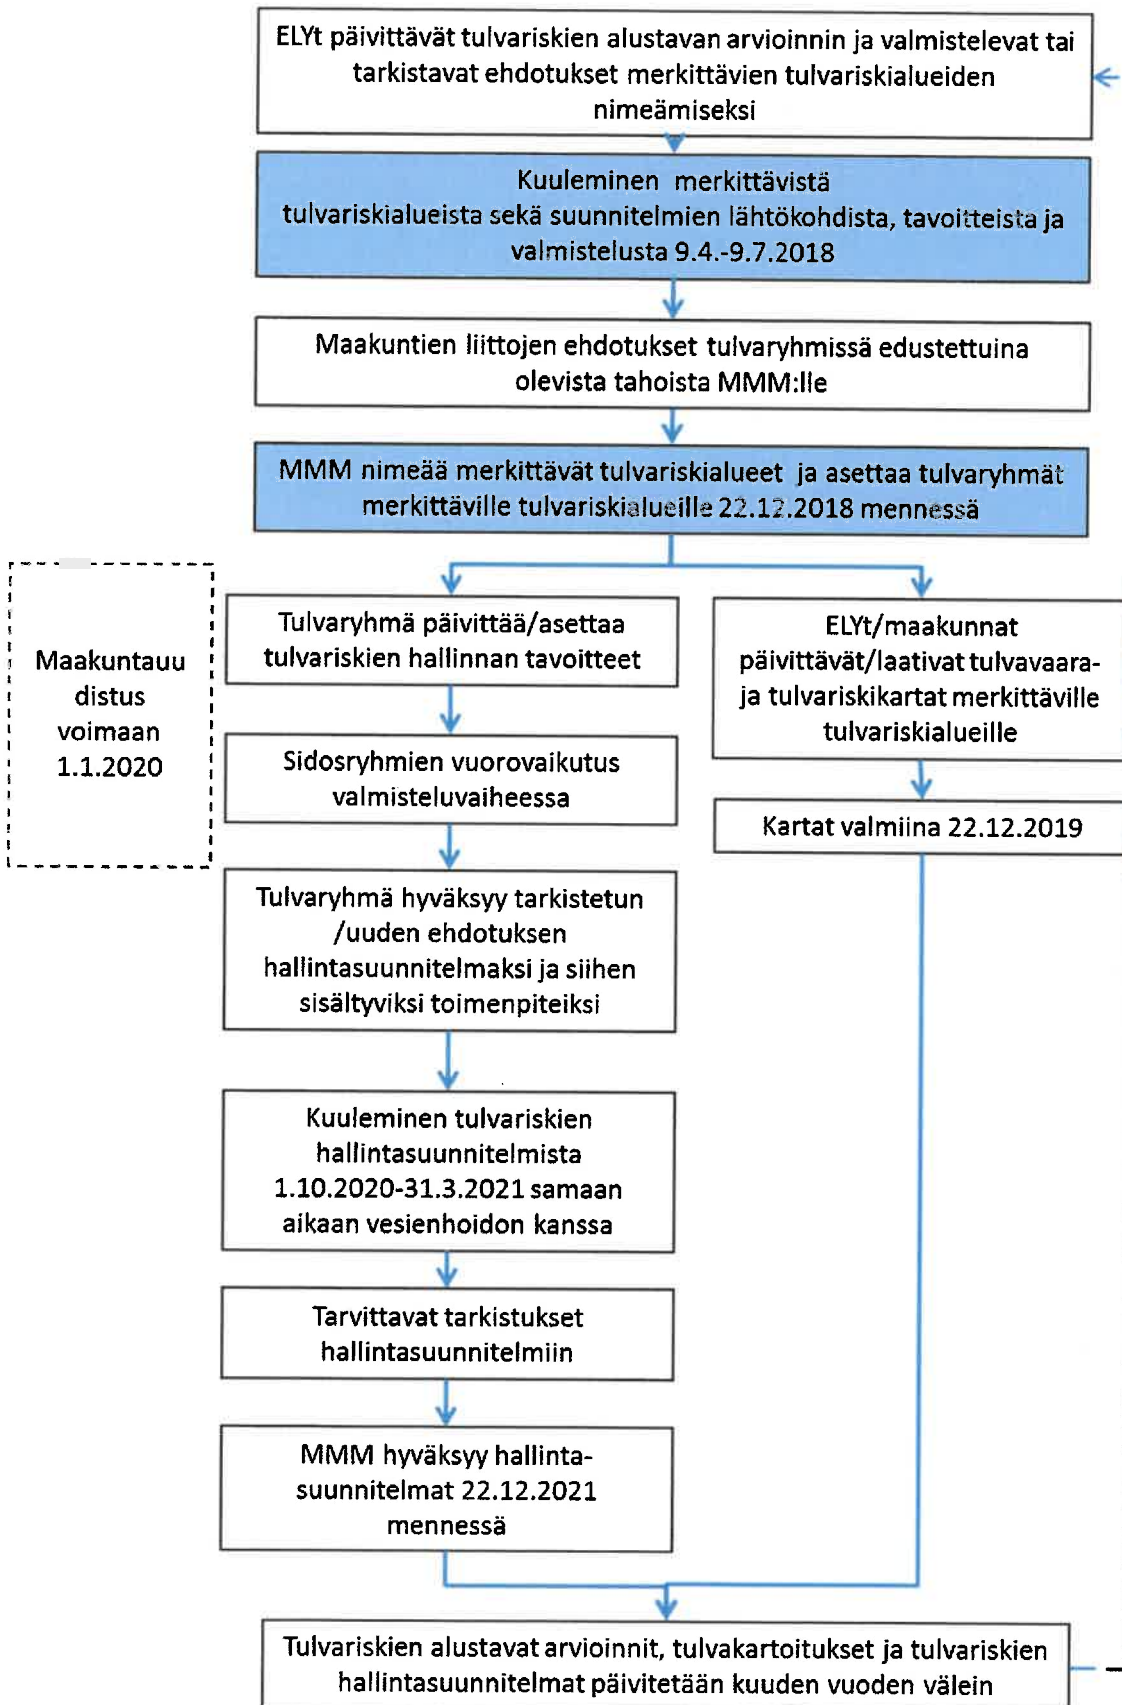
ELYt päivittävät tulvariskien alustavan arvioinnin ja valmistelevat tai tarkistavat ehdotukset merkittävien tulvariskialueiden nimeämiseksi

Kuuleminen merkittävistä tulvariskialueista sekä suunnitelmien lähtökohdista, tavoitteista ja valmistelusta 9.4.-9.7.2018

Maakuntien liittojen ehdotukset tulvaryhmissä edustettuina olevista tahoista MMM:lle

MMM nimeää merkittävät tulvariskialueet ja asettaa tulvaryhmät merkittäville tulvariskialueille 22.12.2018 mennessä

Maakuntauudistus voimaan 1.1.2020

Tulvaryhmä päivittää/asettaa tulvariskien hallinnan tavoitteet

Sidosryhmien vuorovaikutus valmisteluvaiheessa

Tulvaryhmä hyväksyy tarkistetun /uuden ehdotuksen hallintasuunnitelmaksi ja siihen sisältyviksi toimenpiteiksi

Kuuleminen tulvariskien hallintasuunnitelmista 1.10.2020-31.3.2021 samaan aikaan vesienhoidon kanssa

Tarvittavat tarkistukset hallintasuunnitelmiin

MMM hyväksyy hallintasuunnitelmat 22.12.2021 mennessä

ELYt/maakunnat päivittävät/laativat tulvavaara- ja tulvariskikartat merkittäville tulvariskialueille

Kartat valmiina 22.12.2019

Tulvariskien alustavat arvioinnit, tulvakartoitukset ja tulvariskien hallintasuunnitelmat päivitetään kuuden vuoden välein